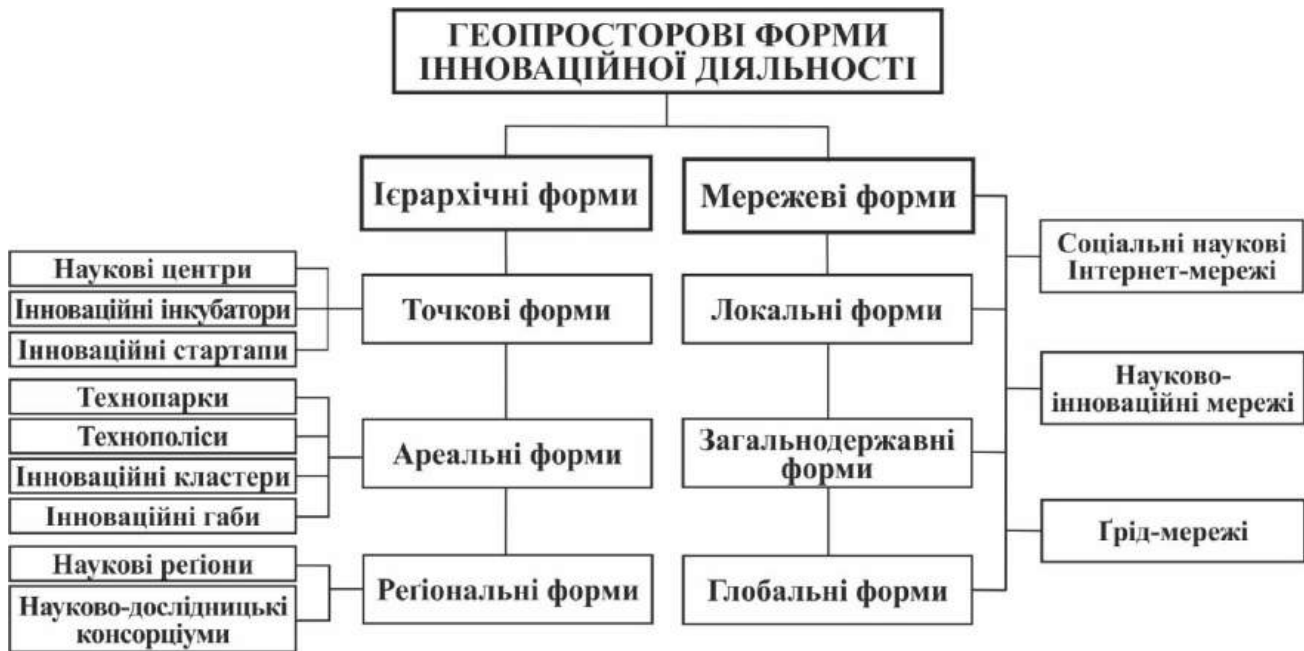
ГЕОПРОСТОРОВІ ФОРМИ ІННОВАЦІЙНОЇ ДІЯЛЬНОСТІ

Ієрархічні форми

Мережеві форми

Наукові центри
Інноваційні інкубатори
Інноваційні стартапи

Точкові форми

Локальні форми

Соціальні наукові Інтернет-мережі

Технопарки
Технополіси
Інноваційні кластери
Інноваційні габи

Ареальні форми

Загальнодержавні форми

Науково-інноваційні мережі

Ґрід-мережі

Наукові регіони
Науково-дослідницькі консорціуми

Регіональні форми

Глобальні форми